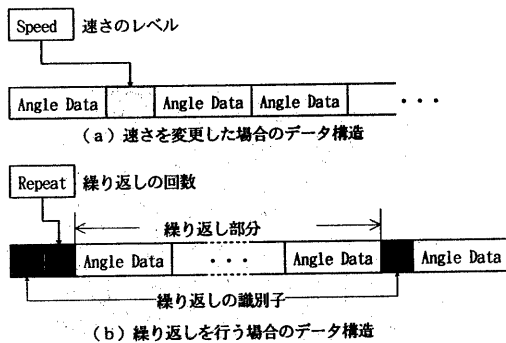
Speed 速さのレベル

Angle Data | Angle Data | Angle Data | ・・・

(a) 速さを変更した場合のデータ構造

Repeat 繰り返しの回数

繰り返し部分

Angle Data | ・・・ | Angle Data | Angle Data

繰り返しの識別子

(b) 繰り返しを行う場合のデータ構造